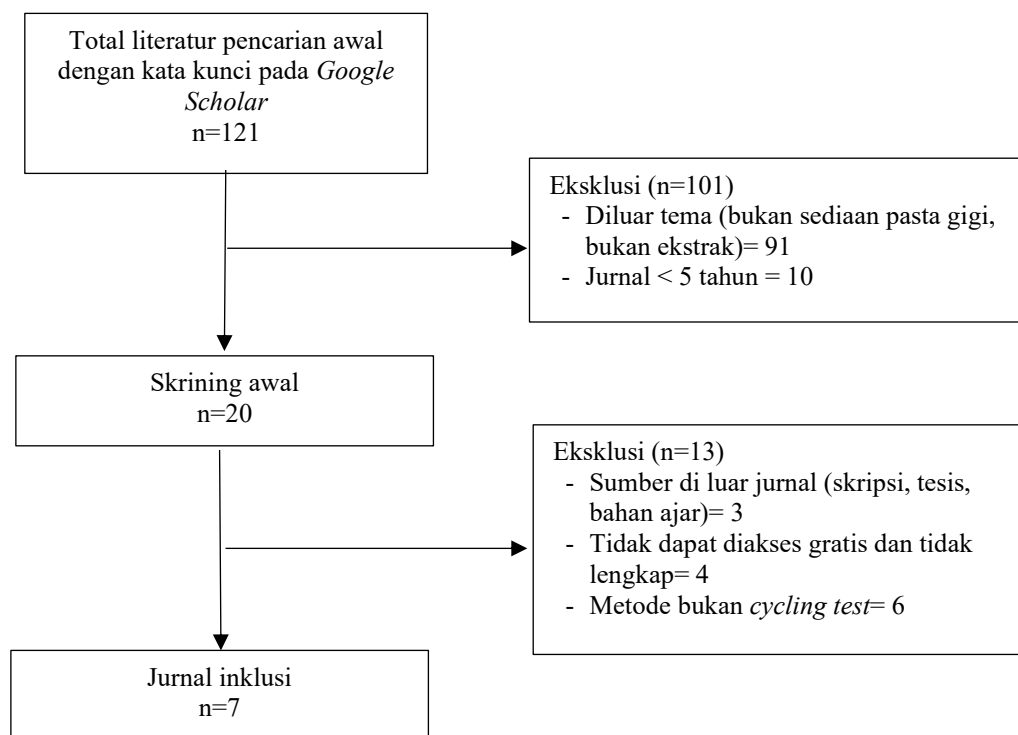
Total literatur pencarian awal dengan kata kunci pada Google Scholar
n=121

Eksklusi (n=101)
- Diluar tema (bukan sediaan pasta gigi, bukan ekstrak)= 91
- Jurnal < 5 tahun = 10

Skrining awal
n=20

Eksklusi (n=13)
- Sumber di luar jurnal (skripsi, tesis, bahan ajar)= 3
- Tidak dapat diakses gratis dan tidak lengkap= 4
- Metode bukan cycling test= 6

Jurnal inklusi
n=7